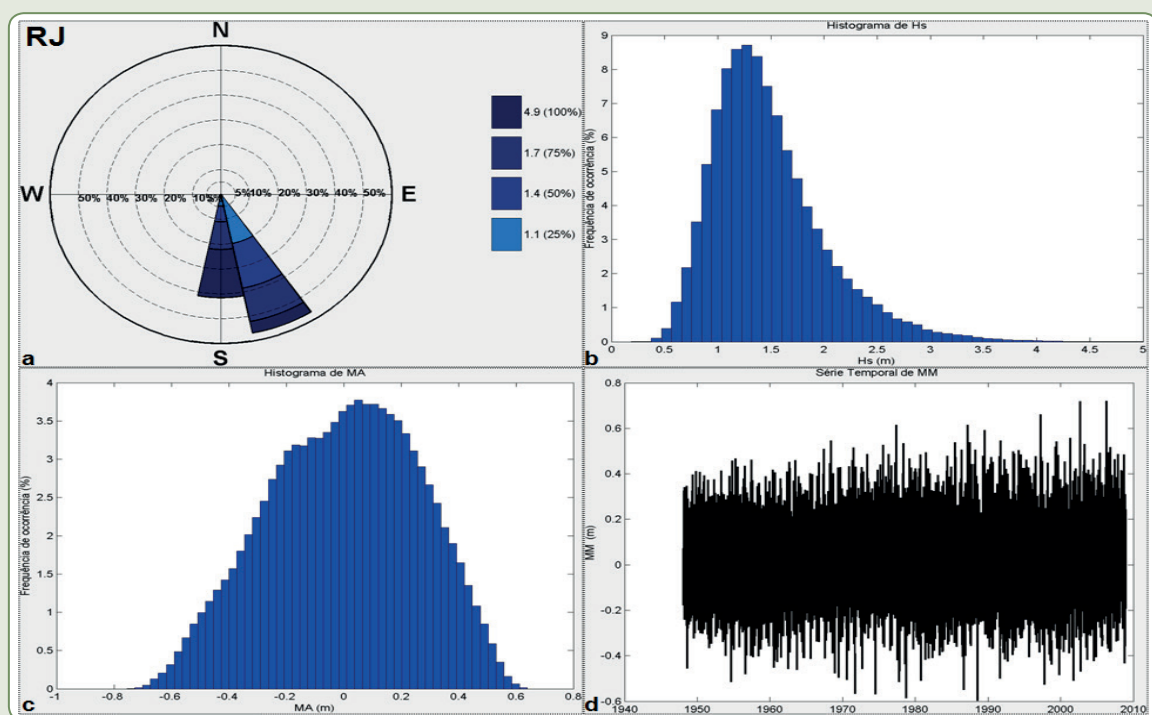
RJ

N

W

E

S

50% 40% 30% 20% 10% 5% 5% 10% 20% 30% 40% 50%

4.9 (100%)
1.7 (75%)
1.4 (50%)
1.1 (25%)

a

Histograma de Hs

Frequência de ocorrência (%)

9 8 7 6 5 4 3 2 1 0

0 0.5 1 1.5 2 2.5 3 3.5 4 4.5 5

Hs (m)

b

Histograma de MA

Frequência de ocorrência (%)

4 3.5 3 2.5 2 1.5 1 0.5 0

-1 -0.8 -0.6 -0.4 -0.2 0 0.2 0.4 0.6 0.8

MA (m)

c

Série Temporal de MM

MM (m)

0.8 0.6 0.4 0.2 0 -0.2 -0.4 -0.6

1940 1950 1960 1970 1980 1990 2000 2010

d